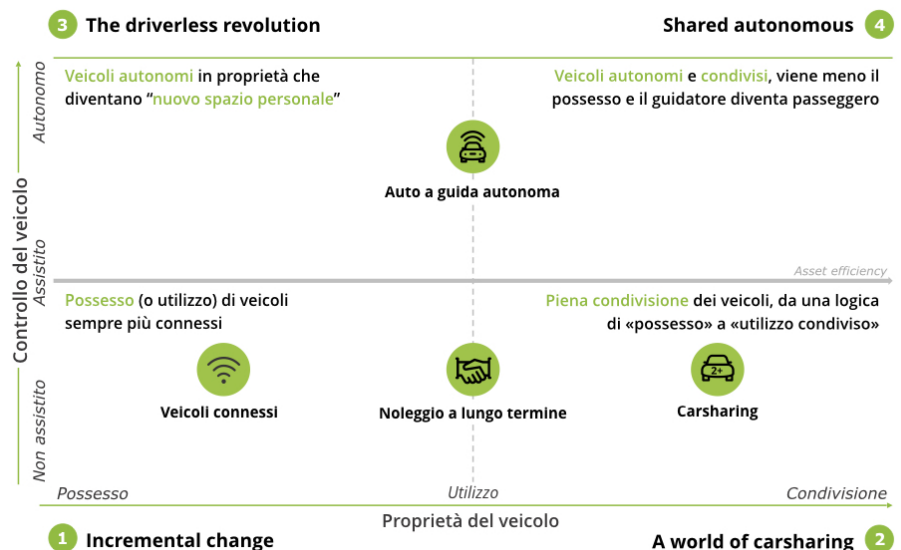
3 The driverless revolution

Shared autonomous 4

Autonomo

Veicoli autonomi in proprietà che diventano "nuovo spazio personale"

Veicoli autonomi e condivisi, viene meno il possesso e il guidatore diventa passeggero

Auto a guida autonoma

Controllo del veicolo

Assistito

Asset efficiency

Assistito

Possesso (o utilizzo) di veicoli sempre più connessi

Piena condivisione dei veicoli, da una logica di «possesso» a «utilizzo condiviso»

Non assistito

2+

Veicoli connessi

Noleggio a lungo termine

Carsharing

Possesso

Utilizzo

Condivisione

Proprietà del veicolo

1 Incremental change

A world of carsharing 2